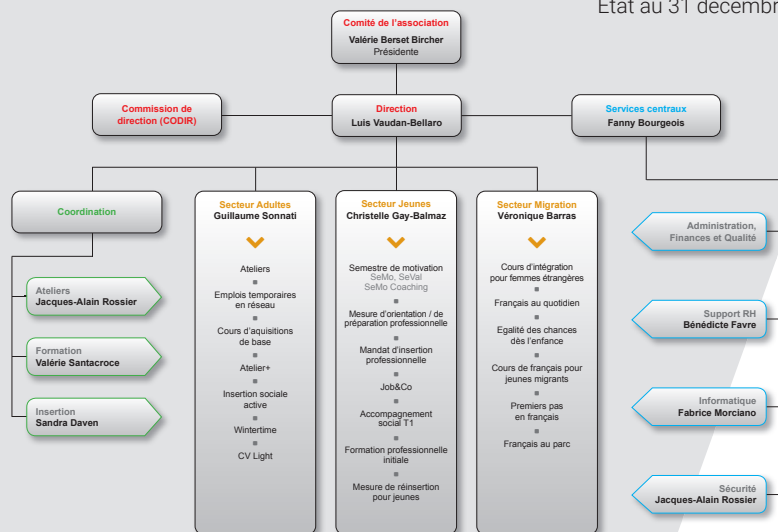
Etat au 31 decembr

Comité de l'association
Valérie Berset Bircher
Présidente

Commission de direction (CODIR)

Direction
Luis Vaudan-Bellaro

Services centraux
Fanny Bourgeois

Coordination

Ateliers
Jacques-Alain Rossier

Formation
Valérie Santacroce

Insertion
Sandra Daven

Secteur Adultes
Guillaume Sonnati

Ateliers
Emplois temporaires en réseau
Cours d'aquisitions de base
Atelier+
Insertion sociale active
Wintertime
CV Light

Secteur Jeunes
Christelle Gay-Balmaz

Semestre de motivation
SeMo, SeVal
SeMo Coaching
Mesure d'orientation / de préparation professionnelle
Mandat d'insertion professionnelle
Job&Co
Accompagnement social T1
Formation professionnelle initiale
Mesure de réinsertion pour jeunes

Secteur Migration
Véronique Barras

Cours d'intégration pour femmes étrangères
Français au quotidien
Egalité des chances dès l'enfance
Cours de français pour jeunes migrants
Premiers pas en français
Français au parc

Administration, Finances et Qualité

Support RH
Bénédicte Favre

Informatique
Fabrice Morciano

Sécurité
Jacques-Alain Rossier